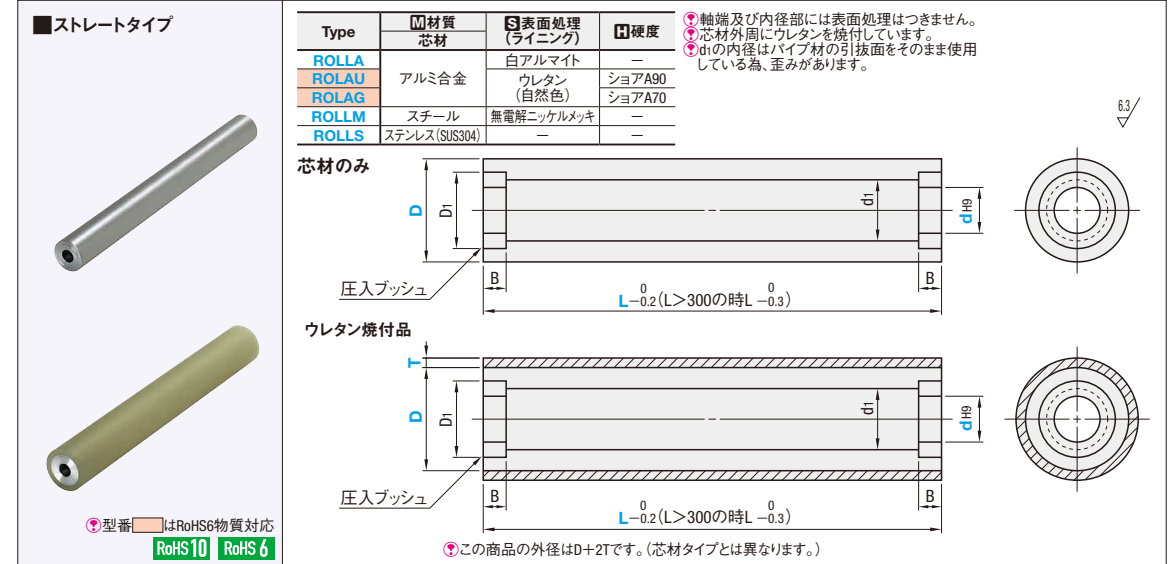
■ストレートタイプ

| Type | M材質 芯材 | S表面処理 (ライニング) | H硬度 |
|---|---|---|---|
| ROLLA | アルミ合金 | 白アルマイト | — |
| ROLAU | アルミ合金 | ウレタン (自然色) | ショアA90 |
| ROLAG | アルミ合金 | ウレタン (自然色) | ショアA70 |
| ROLLM | スチール | 無電解ニッケルメッキ | — |
| ROLLS | ステンレス(SUS304) | — | — |

軸端及び内径部には表面処理はつきません。
芯材外周にウレタンを焼付しています。
d1の内径はパイプ材の引抜面をそのまま使用している為、歪みがあります。

6.3

芯材のみ

D
D1
d1
d H9
B
B
圧入ブッシュ
L $^{0}_{-0.2}$(L>300の時L $^{0}_{-0.3}$)

ウレタン焼付品

T
D
D1
d1
d H9
B
B
圧入ブッシュ
L $^{0}_{-0.2}$(L>300の時L $^{0}_{-0.3}$)

型番[ ]はRoHS6物質対応
RoHS10 RoHS6

この商品の外径はD+2Tです。(芯材タイプとは異なります。)